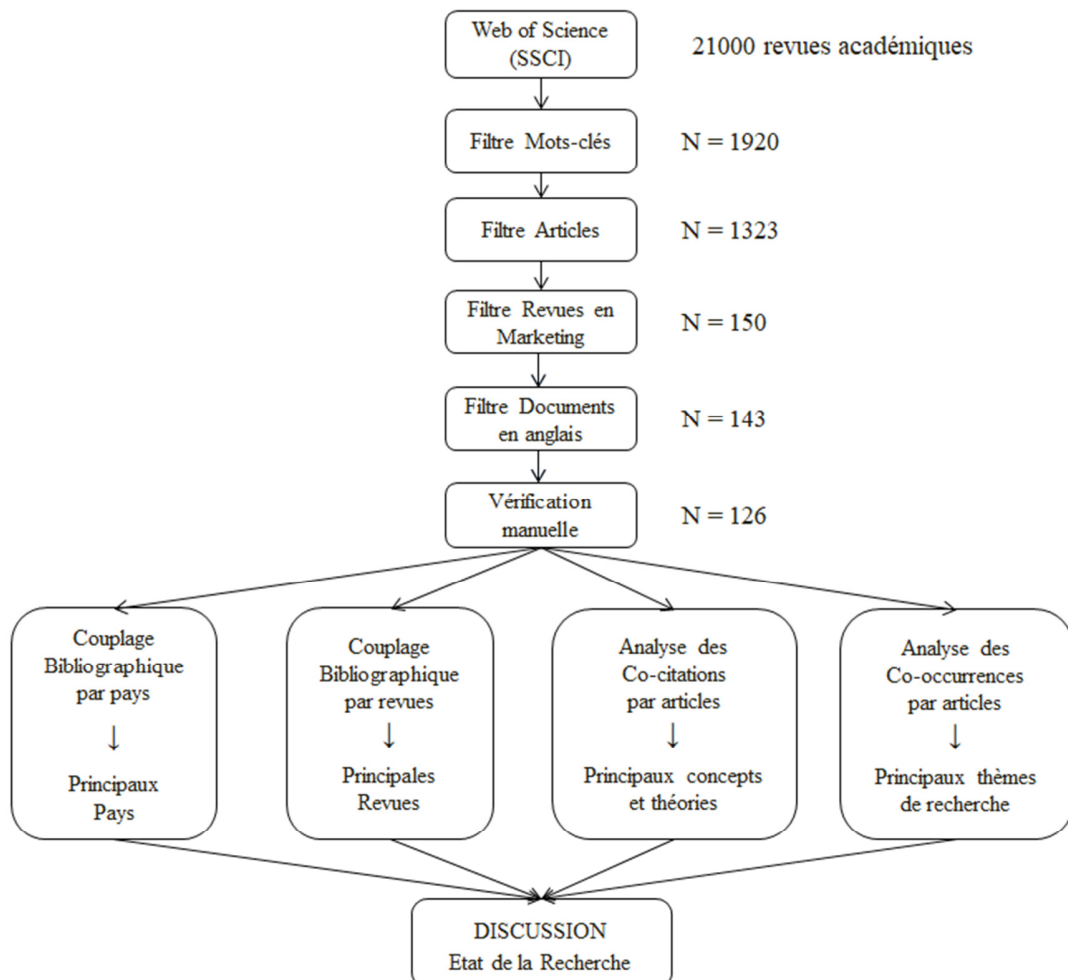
Web of Science (SSCI)

21000 revues académiques

Filtre Mots-clés

N = 1920

Filtre Articles

N = 1323

Filtre Revues en Marketing

N = 150

Filtre Documents en anglais

N = 143

Vérification manuelle

N = 126

Couplage Bibliographique par pays
↓
Principaux Pays

Couplage Bibliographique par revues
↓
Principales Revues

Analyse des Co-citations par articles
↓
Principaux concepts et théories

Analyse des Co-occurrences par articles
↓
Principaux thèmes de recherche

DISCUSSION
Etat de la Recherche